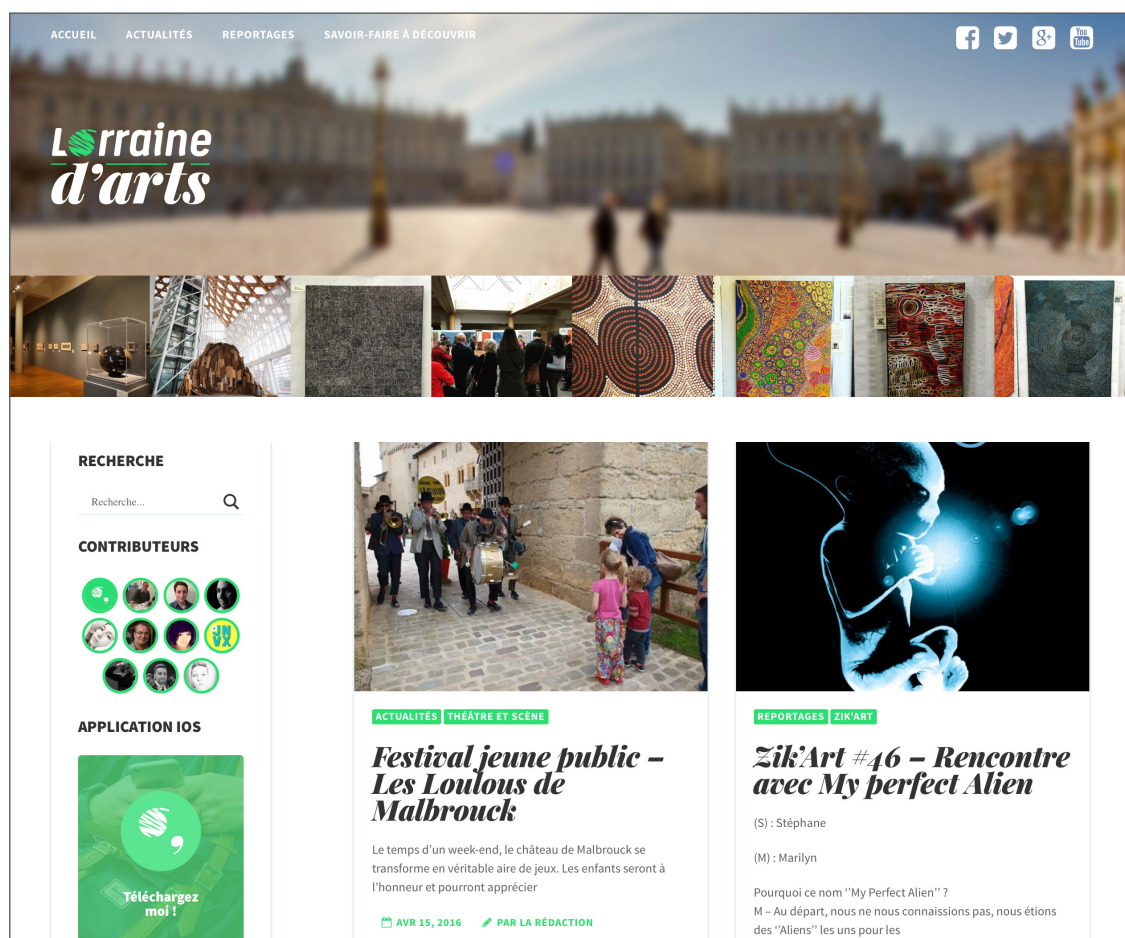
ACCUEIL ACTUALITÉS REPORTAGES SAVOIR-FAIRE À DÉCOUVRIR

Lorraine d'arts

RECHERCHE

Recherche...

CONTRIBUTEURS

APPLICATION IOS

Téléchargez moi !

ACTUALITÉS THÉÂTRE ET SCÈNE

Festival jeune public – Les Loulous de Malbrouck

Le temps d'un week-end, le château de Malbrouck se transforme en véritable aire de jeux. Les enfants seront à l'honneur et pourront apprécier

AVR 15, 2016 PAR LA RÉDACTION

REPORTAGES ZIK'ART

Zik'Art #46 – Rencontre avec My perfect Alien

(S) : Stéphane

(M) : Marilyn

Pourquoi ce nom ''My Perfect Alien'' ?
M – Au départ, nous ne nous connaissions pas, nous étions des ''Aliens'' les uns pour les